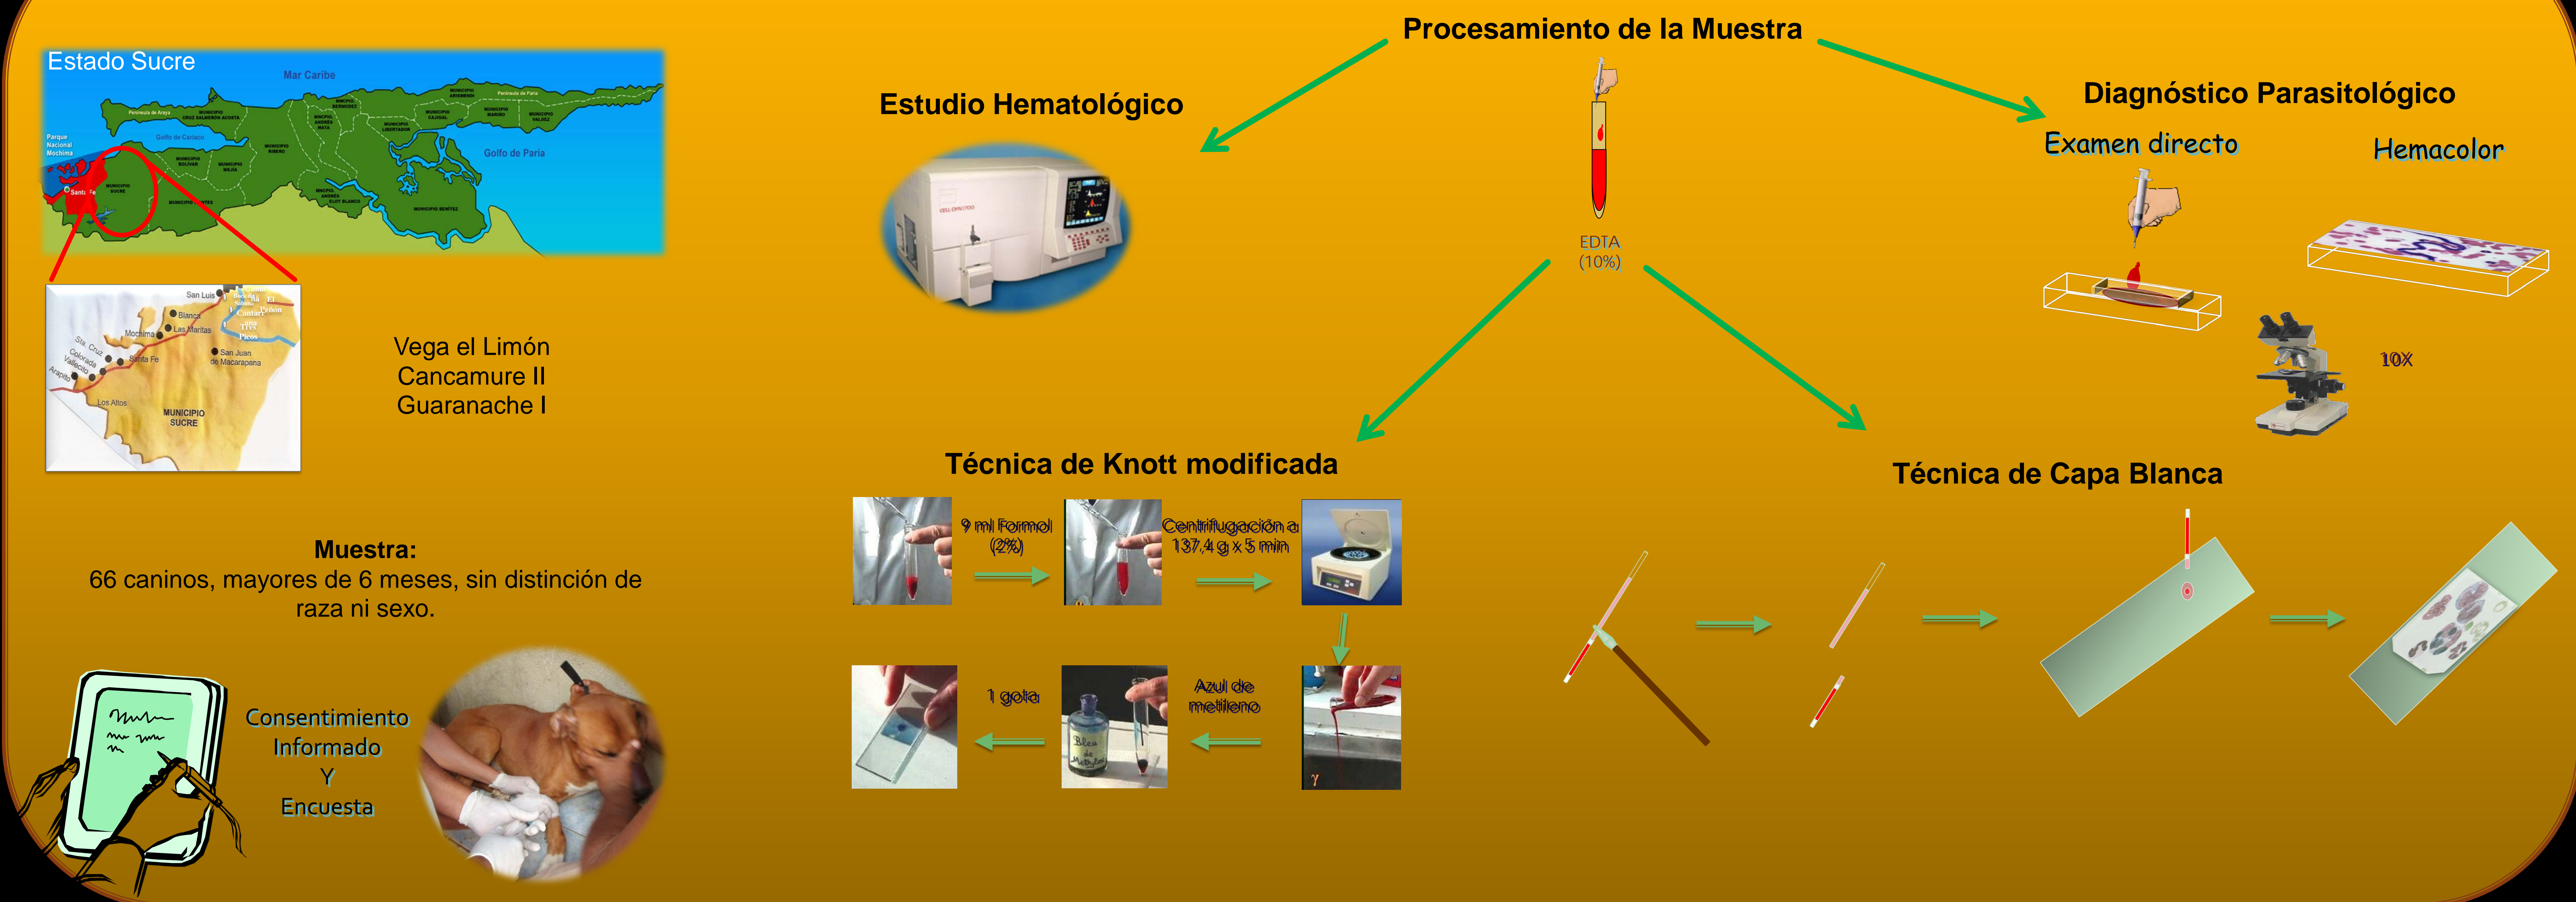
Estado Sucre

Mar Caribe

Golfo de Paria

San Luis

Mochima

Santa Fe

San Juan de Macarapana

Los Altos

MUNICIPIO SUCRE

Vega el Limón
Cancamure II
Guaranache I

Muestra:
66 caninos, mayores de 6 meses, sin distinción de raza ni sexo.

Consentimiento Informado Y Encuesta

Procesamiento de la Muestra

Estudio Hematológico

EDTA (10%)

Diagnóstico Parasitológico

Examen directo

Hemacolor

10X

Técnica de Knott modificada

9 ml Formol (2%)

Centrifugación a 137,4 g x 5 min

1 gota

Azul de metileno

Técnica de Capa Blanca